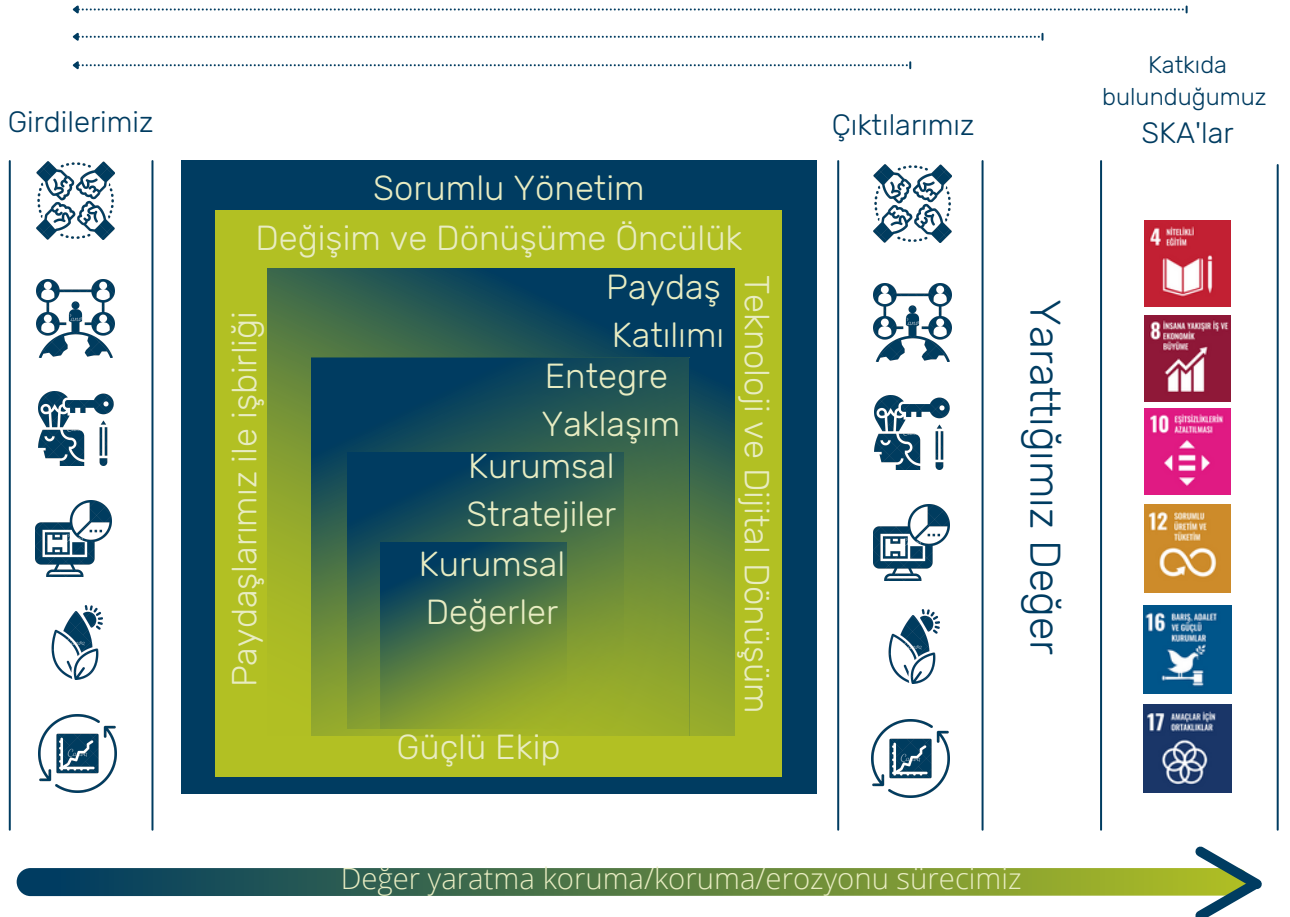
Girdilerimiz

Sorumlu Yönetim

Değişim ve Dönüşüme Öncülük

Paydaşlarımız ile işbirliği

Paydaş Katılımı

Entegre Yaklaşım

Kurumsal Stratejiler

Kurumsal Değerler

Teknoloji ve Dijital Dönüşüm

Güçlü Ekip

Çıktılarımız

Yarattığımız Değer

Katkıda bulunduğumuz SKA'lar

4 NİTELİKLİ EĞİTİM

8 İNSANA YAKIŞIR İŞ VE EKONOMİK BÜYÜME

10 EŞİTSİZLİKLERİN AZALTILMASI

12 SORUMLU ÜRETİM VE TÜKETİM

16 BARIŞ, ADALET VE GÜÇLÜ KURUMLAR

17 AMAÇLAR İÇİN ORTAKLIKLAR

Değer yaratma koruma/koruma/erozyonu sürecimiz